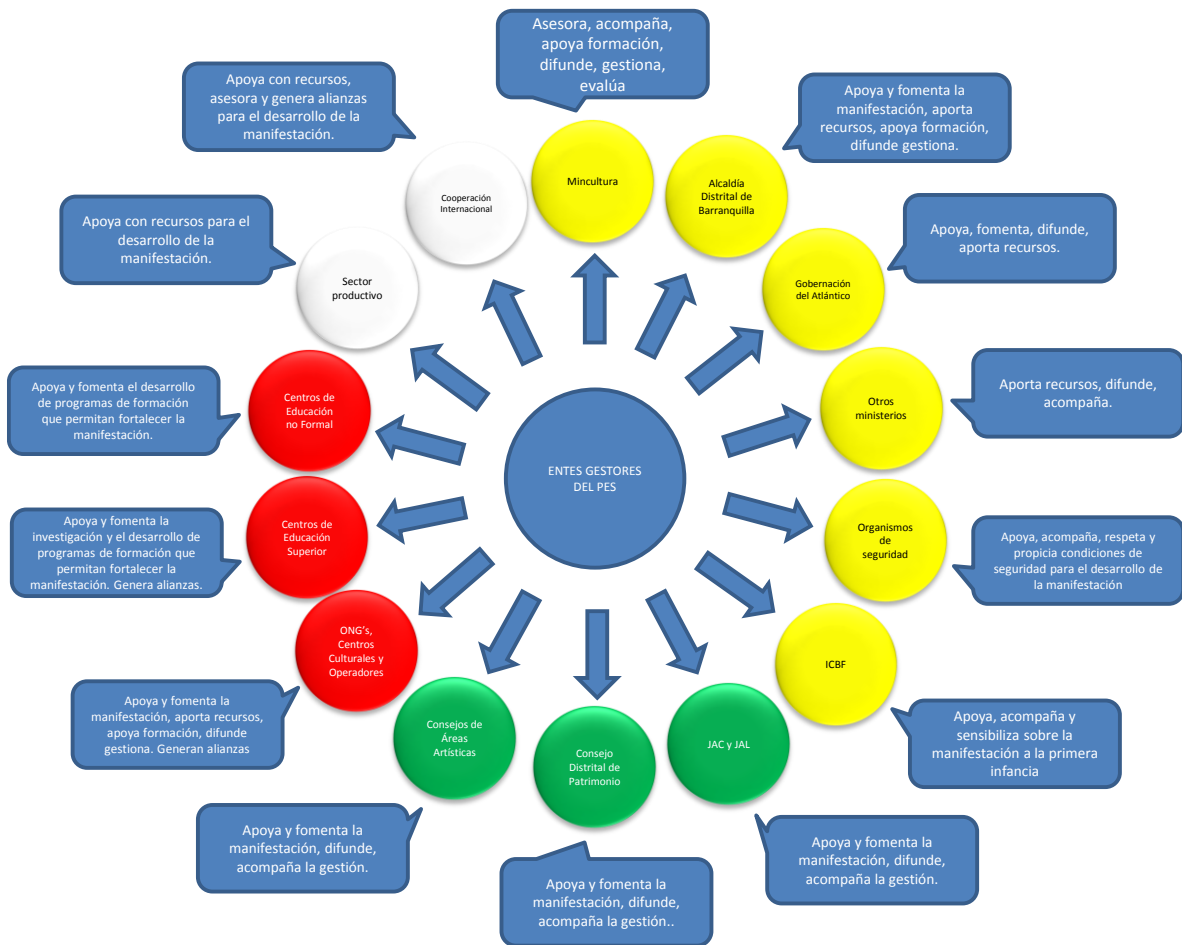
Asesora, acompaña, apoya formación, difunde, gestiona, evalúa

Apoya con recursos, asesora y genera alianzas para el desarrollo de la manifestación.

Apoya y fomenta la manifestación, aporta recursos, apoya formación, difunde gestiona.

Cooperación Internacional

Mincultura

Alcaldía Distrital de Barranquilla

Apoya con recursos para el desarrollo de la manifestación.

Apoya, fomenta, difunde, aporta recursos.

Sector productivo

Gobernación del Atlántico

Apoya y fomenta el desarrollo de programas de formación que permitan fortalecer la manifestación.

Centros de Educación no Formal

Otros ministerios

Aporta recursos, difunde, acompaña.

ENTES GESTORES DEL PES

Apoya y fomenta la investigación y el desarrollo de programas de formación que permitan fortalecer la manifestación. Genera alianzas.

Centros de Educación Superior

Organismos de seguridad

Apoya, acompaña, respeta y propicia condiciones de seguridad para el desarrollo de la manifestación

ONG's, Centros Culturales y Operadores

ICBF

Apoya y fomenta la manifestación, aporta recursos, apoya formación, difunde gestiona. Generan alianzas

Consejos de Áreas Artísticas

Consejo Distrital de Patrimonio

JAC y JAL

Apoya, acompaña y sensibiliza sobre la manifestación a la primera infancia

Apoya y fomenta la manifestación, difunde, acompaña la gestión.

Apoya y fomenta la manifestación, difunde, acompaña la gestión.

Apoya y fomenta la manifestación, difunde, acompaña la gestión..